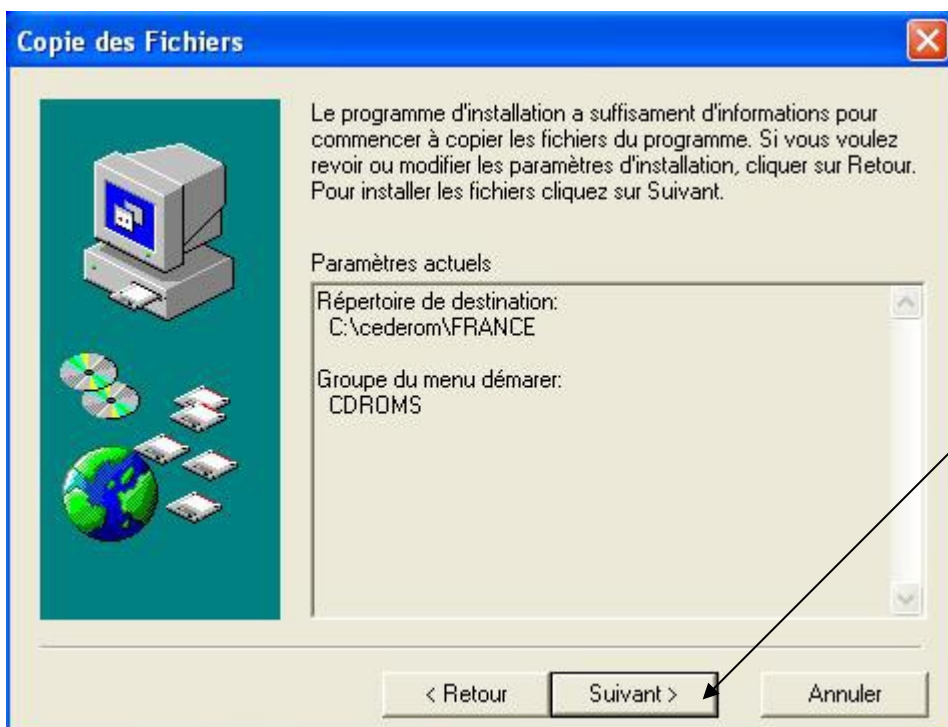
Copie des Fichiers

Le programme d'installation a suffisament d'informations pour commencer à copier les fichiers du programme. Si vous voulez revoir ou modifier les paramètres d'installation, cliquer sur Retour. Pour installer les fichiers cliquez sur Suivant.

Paramètres actuels

Répertoire de destination:
C:\cederom\FRANCE

Groupe du menu démarer:
CDROMS

< Retour

Suivant >

Annuler